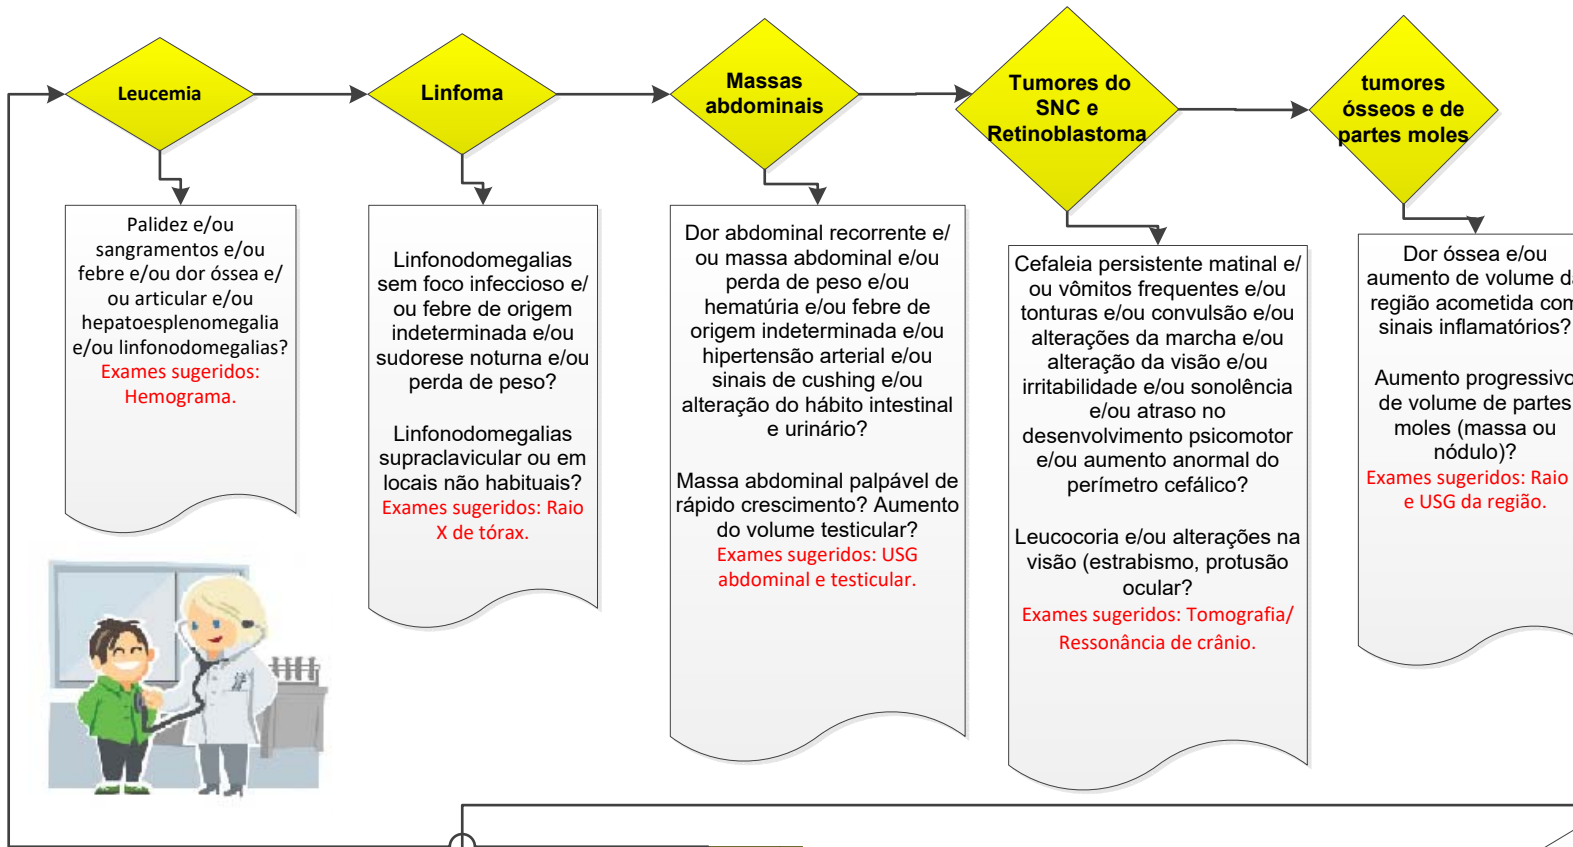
Leucemia

Linfoma

Massas abdominais

Tumores do SNC e Retinoblastoma

tumores ósseos e de partes moles

Palidez e/ou sangramentos e/ou febre e/ou dor óssea e/ ou articular e/ou hepatoesplenomegalia e/ou linfonodomegalias?
Exames sugeridos: Hemograma.

Linfonodomegalias sem foco infeccioso e/ ou febre de origem indeterminada e/ou sudorese noturna e/ou perda de peso?

Linfonodomegalias supraclavicular ou em locais não habituais?
Exames sugeridos: Raio X de tórax.

Dor abdominal recorrente e/ ou massa abdominal e/ou perda de peso e/ou hematúria e/ou febre de origem indeterminada e/ou hipertensão arterial e/ou sinais de cushing e/ou alteração do hábito intestinal e urinário?

Massa abdominal palpável de rápido crescimento? Aumento do volume testicular?
Exames sugeridos: USG abdominal e testicular.

Cefaleia persistente matinal e/ ou vômitos frequentes e/ou tonturas e/ou convulsão e/ou alterações da marcha e/ou alteração da visão e/ou irritabilidade e/ou sonolência e/ou atraso no desenvolvimento psicomotor e/ou aumento anormal do perímetro cefálico?

Leucocoria e/ou alterações na visão (estrabismo, protusão ocular?
Exames sugeridos: Tomografia/ Ressonância de crânio.

Dor óssea e/ou aumento de volume d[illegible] região acometida com sinais inflamatórios?

Aumento progressivo de volume de partes moles (massa ou nódulo)?
Exames sugeridos: Raio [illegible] e USG da região.